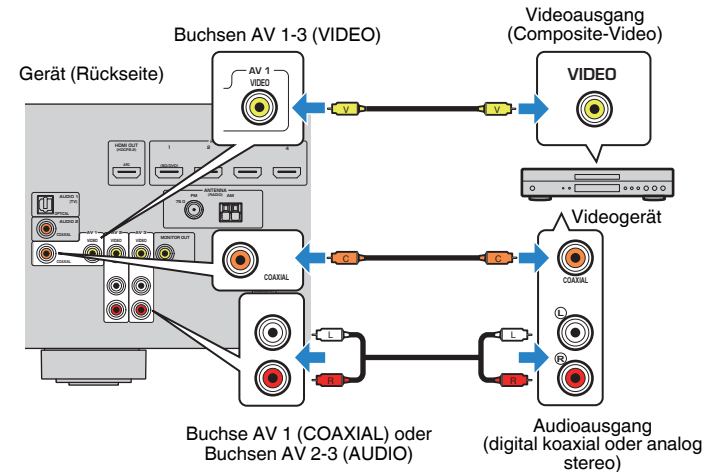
Buchsen AV 1-3 (VIDEO)

Videoausgang (Composite-Video)

Gerät (Rückseite)

AV 1
VIDEO

V

V

VIDEO

HDMI OUT

AUDIO 1 (TV)

OPTICAL

AUDIO 2

COAXIAL

AV 1

AV 2

AV 3

VIDEO

MONITOR OUT

ANTENNA

FM

AM

COAXIAL

Videogerät

C

C

COAXIAL

COAXIAL

L

L

L

R

R

R

Buchse AV 1 (COAXIAL) oder Buchsen AV 2-3 (AUDIO)

Audioausgang (digital koaxial oder analog stereo)